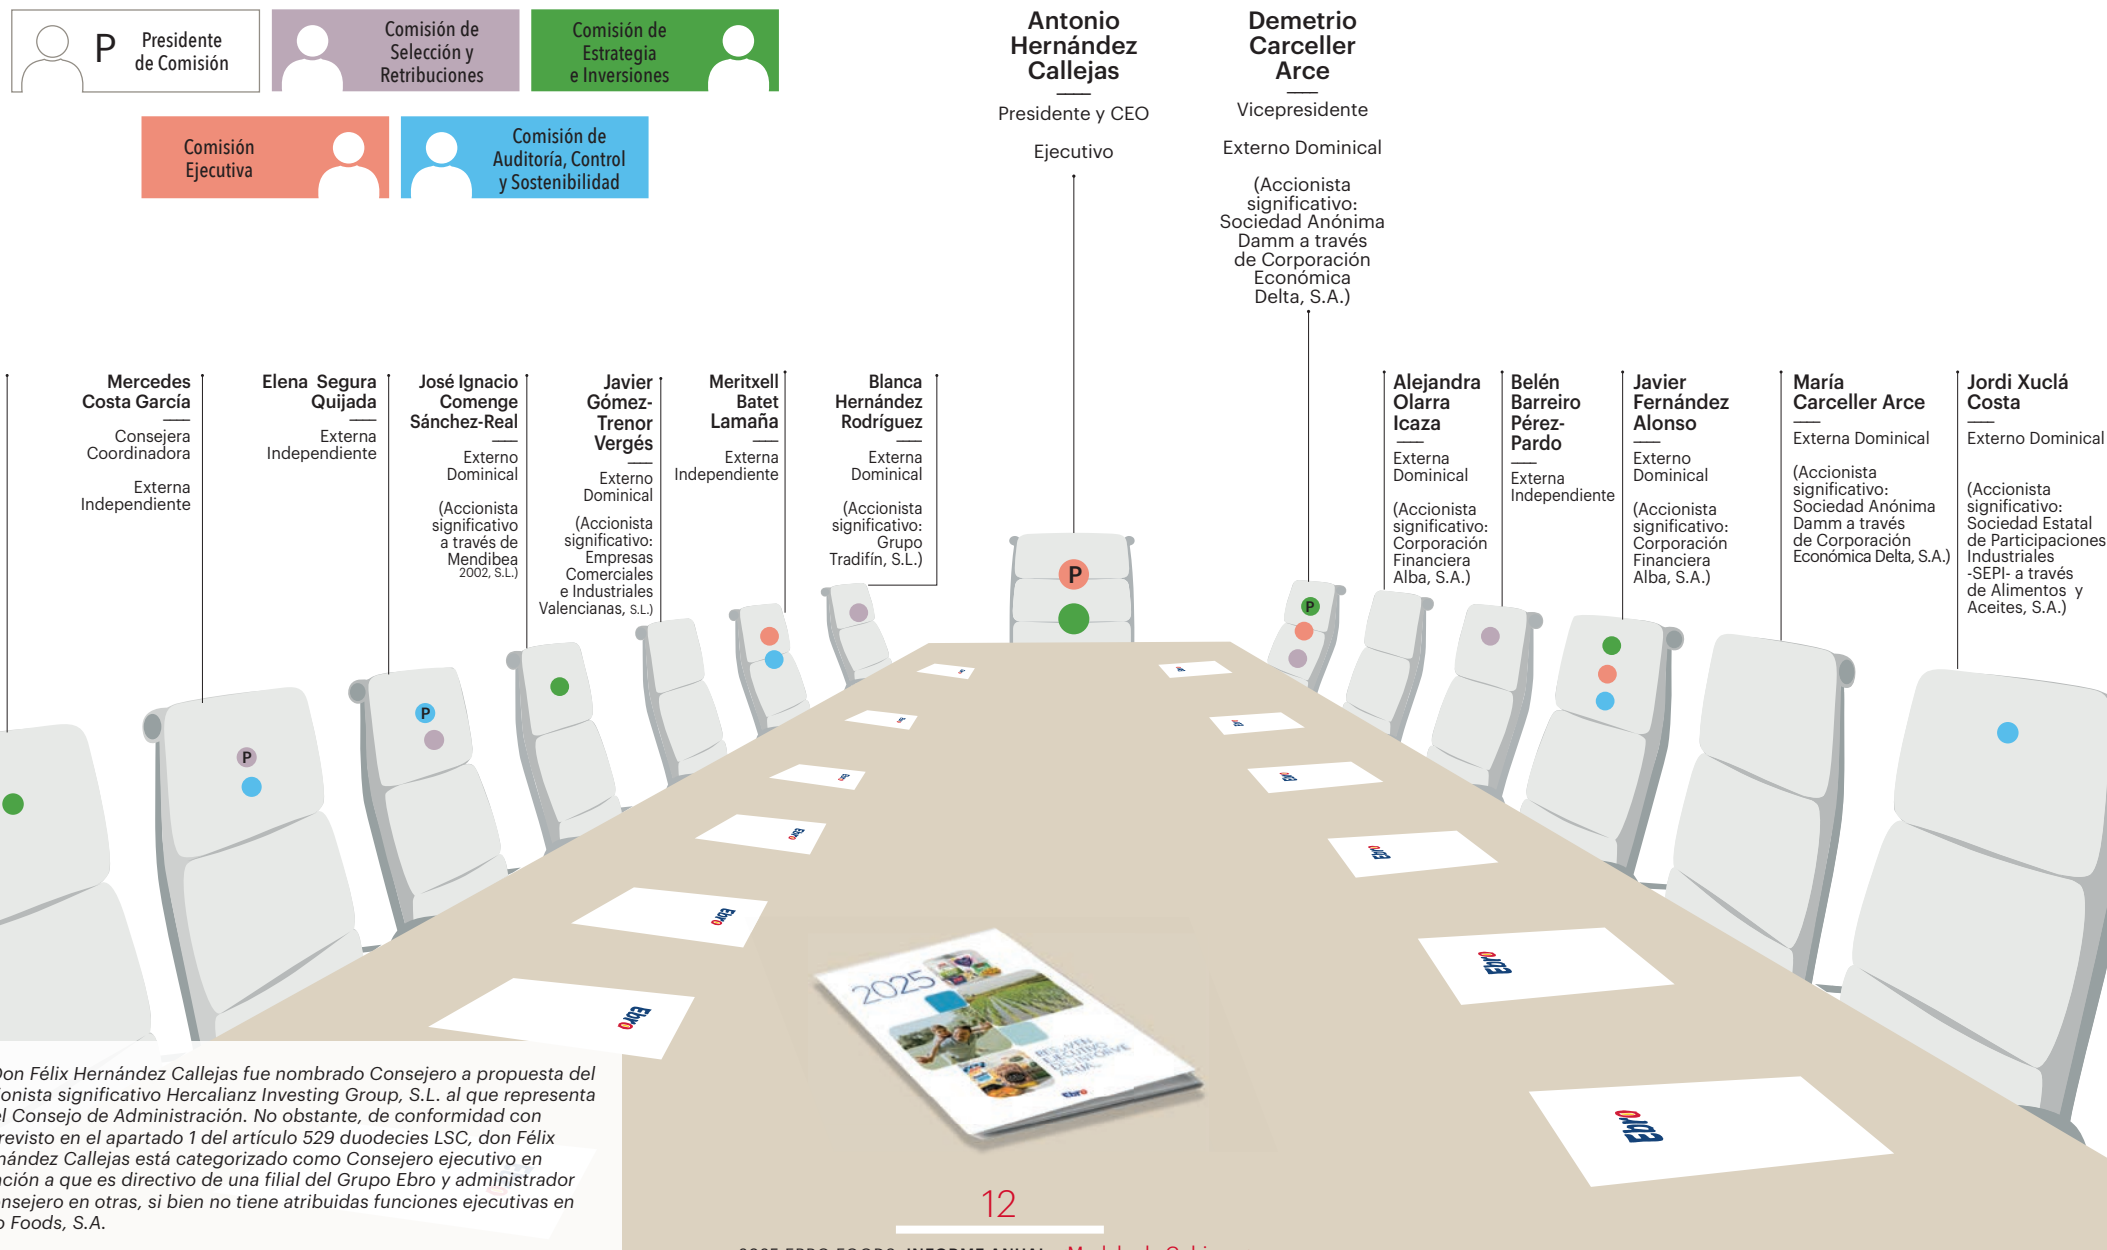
P Presidente de Comisión

Comisión de Selección y Retribuciones

Comisión de Estrategia e Inversiones

Comisión Ejecutiva

Comisión de Auditoría, Control y Sostenibilidad

Antonio Hernández Callejas

Presidente y CEO

Ejecutivo

Demetrio Carceller Arce

Vicepresidente

Externo Dominical

(Accionista significativo: Sociedad Anónima Damm a través de Corporación Económica Delta, S.A.)

Mercedes Costa García

Consejera Coordinadora

Externa Independiente

Elena Segura Quijada

Externa Independiente

José Ignacio Comenge Sánchez-Real

Externo Dominical

(Accionista significativo a través de Mendibea 2002, S.L.)

Javier Gómez-Trenor Vergés

Externo Dominical

(Accionista significativo: Empresas Comerciales e Industriales Valencianas, S.L.)

Meritxell Batet Lamaña

Externa Independiente

Blanca Hernández Rodríguez

Externa Dominical

(Accionista significativo: Grupo Tradifín, S.L.)

Alejandra Olarra Icaza

Externo Dominical

(Accionista significativo: Corporación Financiera Alba, S.A.)

Belén Barreiro Pérez-Pardo

Externa Independiente

Javier Fernández Alonso

Externo Dominical

(Accionista significativo: Corporación Financiera Alba, S.A.)

María Carceller Arce

Externa Dominical

(Accionista significativo: Sociedad Anónima Damm a través de Corporación Económica Delta, S.A.)

Jordi Xuclá Costa

Externo Dominical

(Accionista significativo: Sociedad Estatal de Participaciones Industriales -SEPI- a través de Alimentos y Aceites, S.A.)

P P P P

2025 RESUMEN EJECUTIVO INFORME ANUAL Ebro

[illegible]on Félix Hernández Callejas fue nombrado Consejero a propuesta del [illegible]onista significativo Hercalianz Investing Group, S.L. al que representa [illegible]l Consejo de Administración. No obstante, de conformidad con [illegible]revisto en el apartado 1 del artículo 529 duodecies LSC, don Félix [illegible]nández Callejas está categorizado como Consejero ejecutivo en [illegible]ción a que es directivo de una filial del Grupo Ebro y administrador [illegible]nsejero en otras, si bien no tiene atribuidas funciones ejecutivas en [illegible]o Foods, S.A.

12

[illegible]